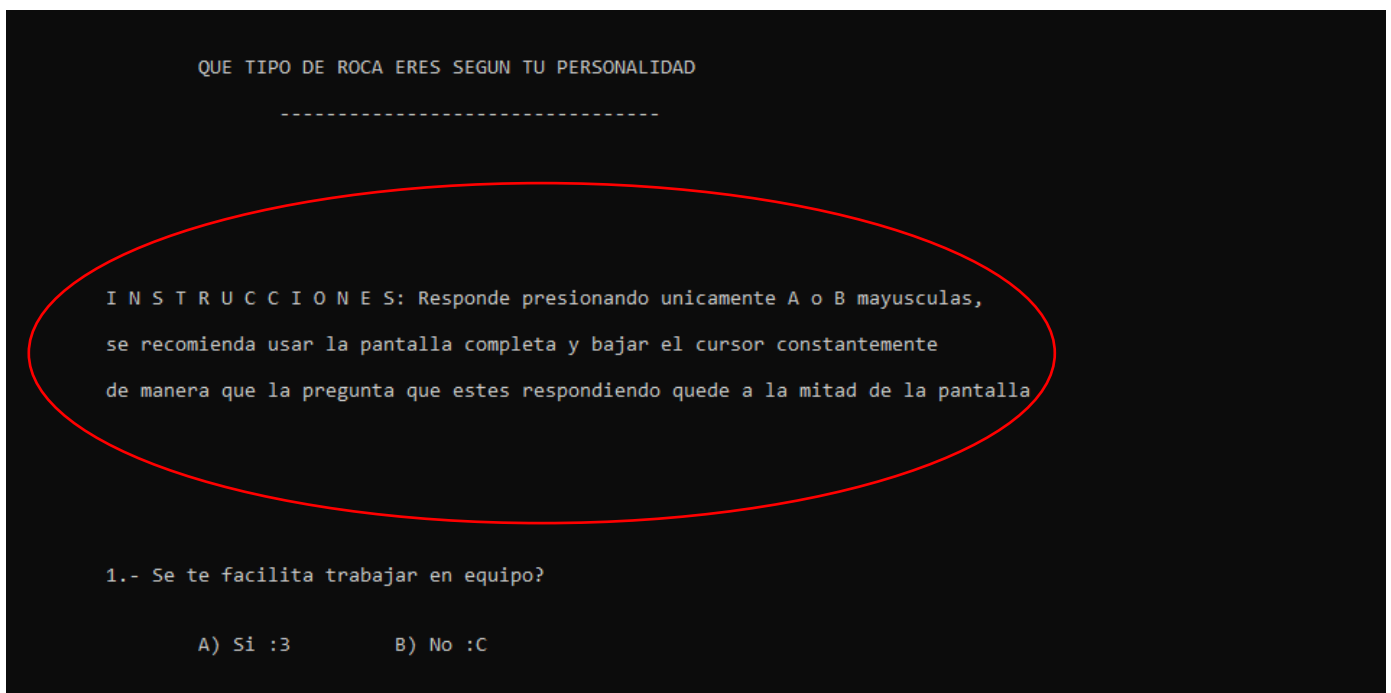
QUE TIPO DE ROCA ERES SEGUN TU PERSONALIDAD

---------------------------------

I N S T R U C C I O N E S: Responde presionando unicamente A o B mayusculas,
se recomienda usar la pantalla completa y bajar el cursor constantemente
de manera que la pregunta que estes respondiendo quede a la mitad de la pantalla

1.- Se te facilita trabajar en equipo?

A) Si :3        B) No :C